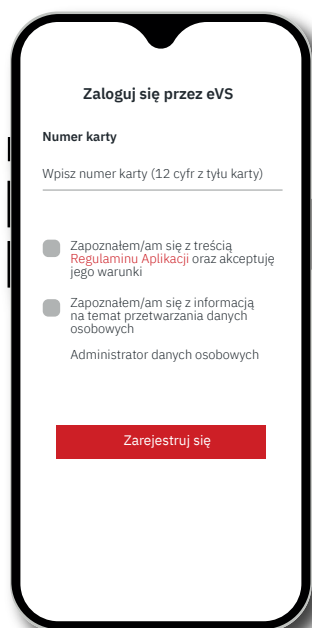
Zaloguj się przez eVS

Numer karty

Wpisz numer karty (12 cyfr z tyłu karty)

Zapoznałem/am się z treścią Regulaminu Aplikacji oraz akceptuję jego warunki

Zapoznałem/am się z informacją na temat przetwarzania danych osobowych

Administrator danych osobowych

Zarejestruj się